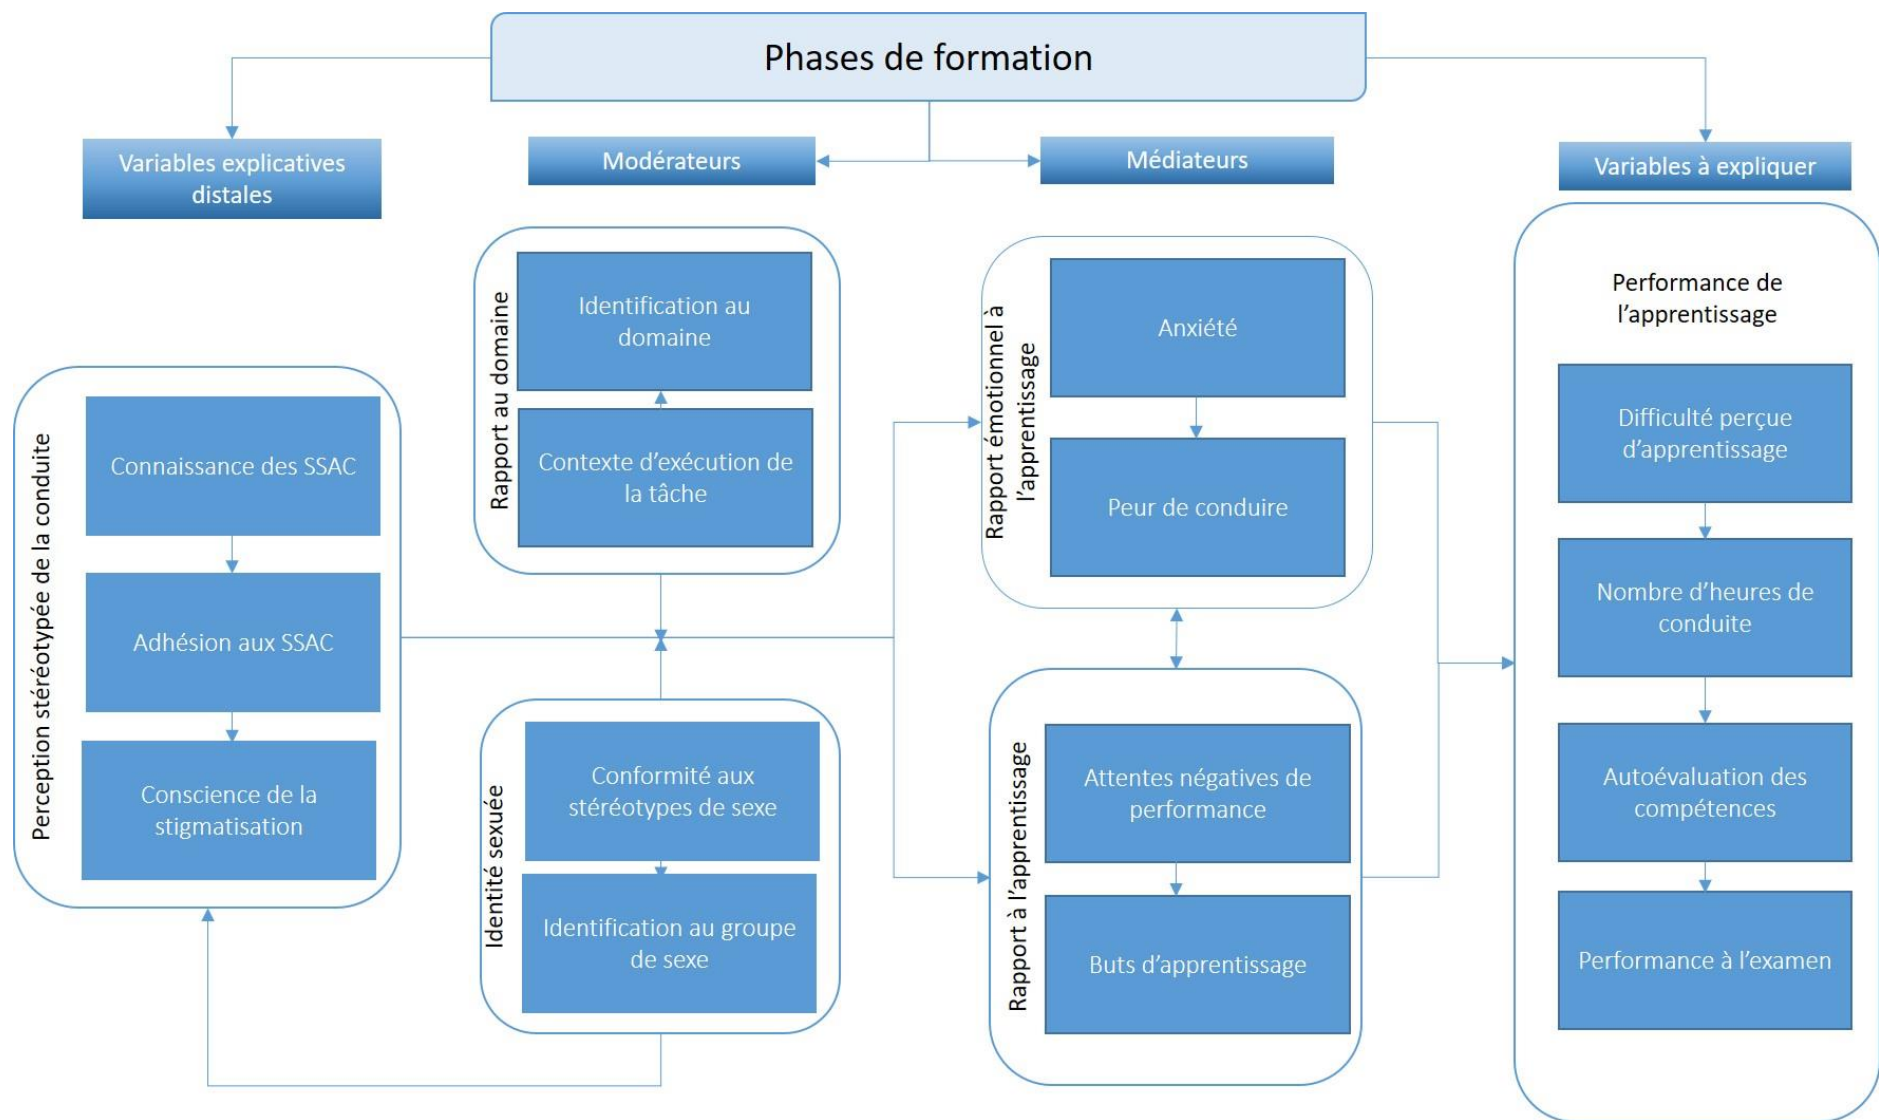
Phases de formation

Variables explicatives distales

Modérateurs

Médiateurs

Variables à expliquer

Perception stéréotypée de la conduite

Connaissance des SSAC

Adhésion aux SSAC

Conscience de la stigmatisation

Rapport au domaine

Identification au domaine

Contexte d'exécution de la tâche

Identité sexuée

Conformité aux stéréotypes de sexe

Identification au groupe de sexe

Rapport émotionnel à l'apprentissage

Anxiété

Peur de conduire

Rapport à l'apprentissage

Attentes négatives de performance

Buts d'apprentissage

Performance de l'apprentissage

Difficulté perçue d'apprentissage

Nombre d'heures de conduite

Autoévaluation des compétences

Performance à l'examen